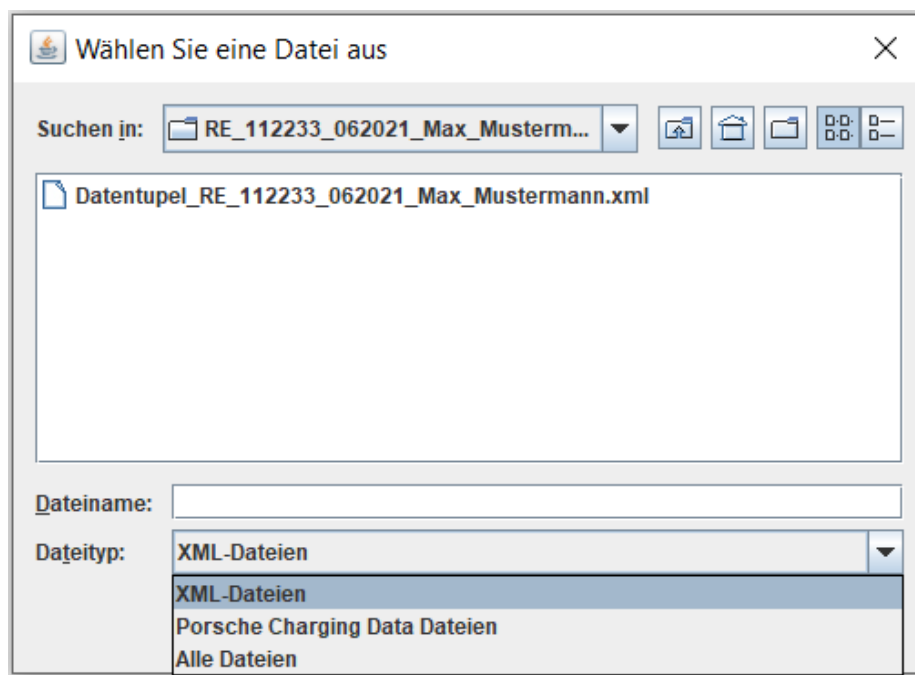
Wählen Sie eine Datei aus

Suchen in: RE_112233_062021_Max_Musterm...

Datentupel_RE_112233_062021_Max_Mustermann.xml

Dateiname:

Dateityp: XML-Dateien

XML-Dateien
Porsche Charging Data Dateien
Alle Dateien